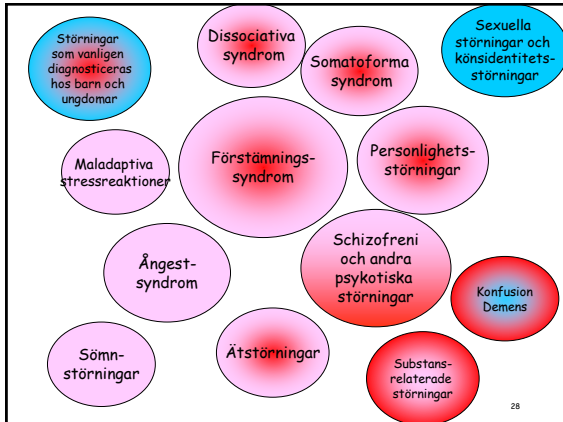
Störningar som vanligen diagnosticeras hos barn och ungdomar

Dissociativa syndrom

Somatoforma syndrom

Sexuella störningar och könsidentitets-störningar

Maladaptiva stressreaktioner

Förstämnings-syndrom

Personlighets-störningar

Ångest-syndrom

Schizofreni och andra psykotiska störningar

Konfusion Demens

Sömn-störningar

Ätstörningar

Substans-relaterade störningar

28